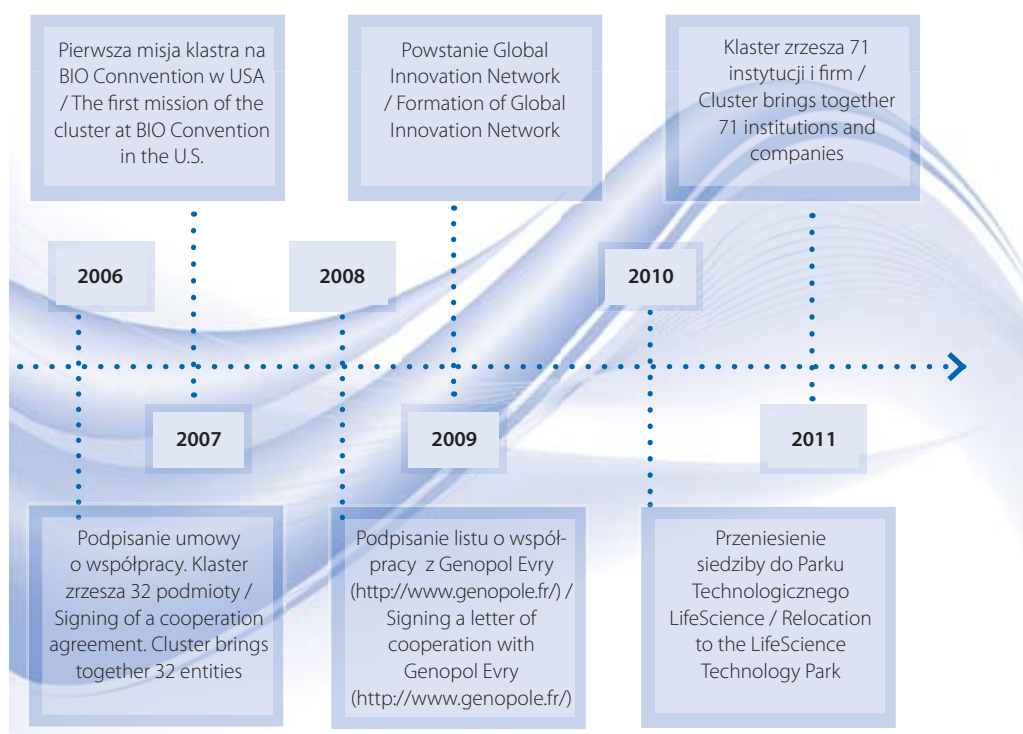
Pierwsza misja klastra na BIO Connvention w USA / The first mission of the cluster at BIO Convention in the U.S.

Powstanie Global Innovation Network / Formation of Global Innovation Network

Klaster zrzesza 71 instytucji i firm / Cluster brings together 71 institutions and companies

2006

2008

2010

2007

2009

2011

Podpisanie umowy o współpracy. Klaster zrzesza 32 podmioty / Signing of a cooperation agreement. Cluster brings together 32 entities

Podpisanie listu o współpracy z Genopol Evry (http://www.genopole.fr/) / Signing a letter of cooperation with Genopol Evry (http://www.genopole.fr/)

Przeniesienie siedziby do Parku Technologicznego LifeScience / Relocation to the LifeScience Technology Park